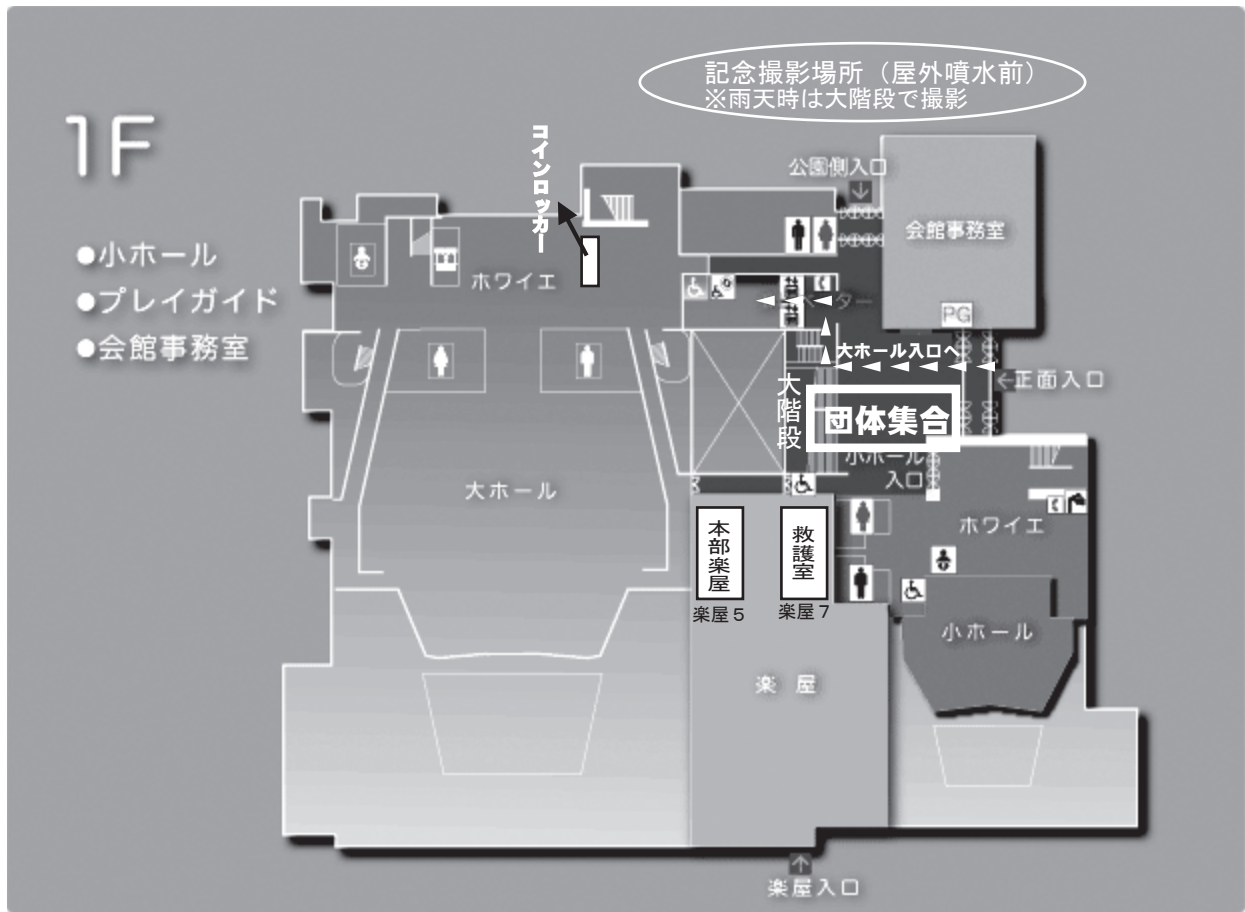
記念撮影場所（屋外噴水前）
※雨天時は大階段で撮影

1F

●小ホール
●プレイガイド
●会館事務室

コインロッカー

公園側入口

会館事務室

ホワイエ

PG

大ホール入口へ

←正面入口

大階段

団体集合

小ホール入口

大ホール

本部楽屋
楽屋５

救護室
楽屋７

ホワイエ

小ホール

楽屋

楽屋入口